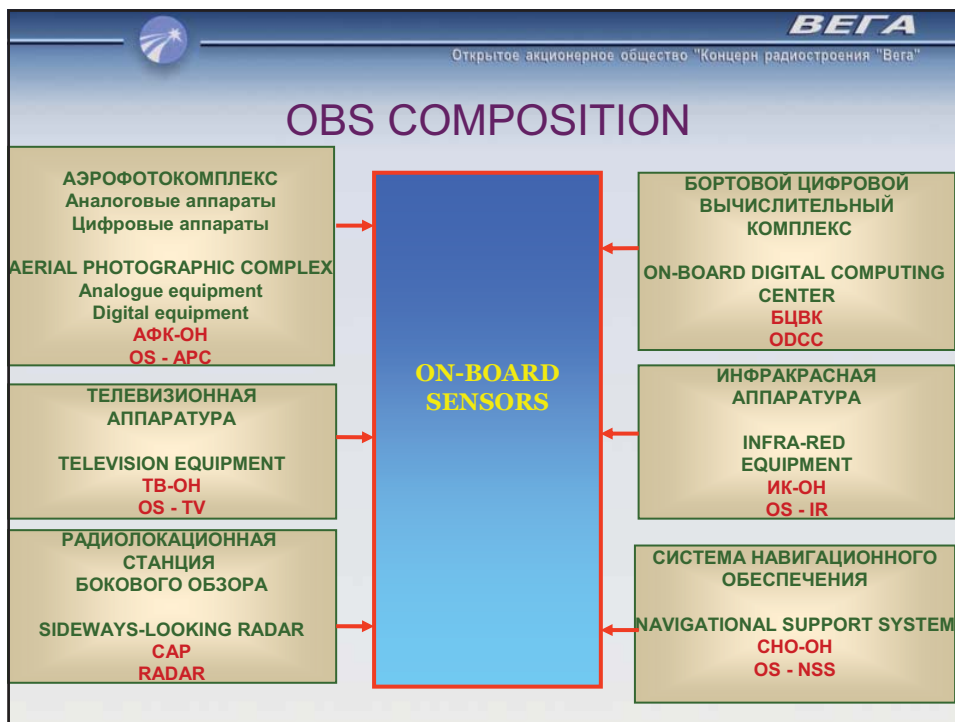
ВЕГА
Открытое акционерное общество "Концерн радиостроения "Вега"

OBS COMPOSITION

АЭРОФОТОКОМПЛЕКС
Аналоговые аппараты
Цифровые аппараты

AERIAL PHOTOGRAPHIC COMPLEX
Analogue equipment
Digital equipment
АФК-ОН
OS - APC

ТЕЛЕВИЗИОННАЯ АППАРАТУРА

TELEVISION EQUIPMENT
ТВ-ОН
OS - TV

РАДИОЛОКАЦИОННАЯ СТАНЦИЯ БОКОВОГО ОБЗОРА

SIDEWAYS-LOOKING RADAR
САР
RADAR

ON-BOARD SENSORS

БОРТОВОЙ ЦИФРОВОЙ ВЫЧИСЛИТЕЛЬНЫЙ КОМПЛЕКС

ON-BOARD DIGITAL COMPUTING CENTER
БЦВК
ODCC

ИНФРАКРАСНАЯ АППАРАТУРА

INFRA-RED EQUIPMENT
ИК-ОН
OS - IR

СИСТЕМА НАВИГАЦИОННОГО ОБЕСПЕЧЕНИЯ

NAVIGATIONAL SUPPORT SYSTEM
СНО-ОН
OS - NSS